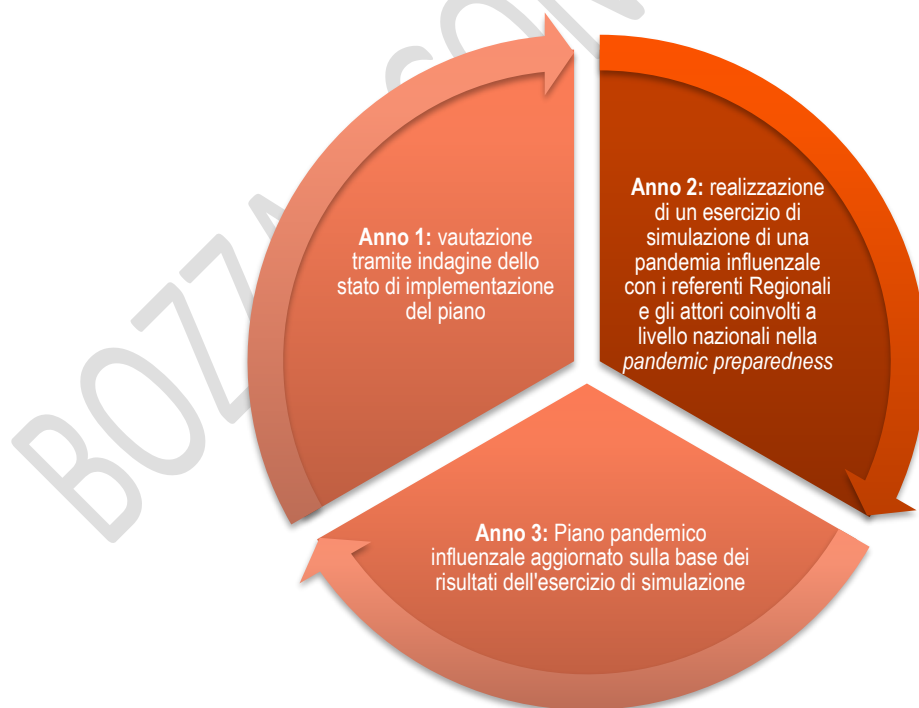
BOZZA

Anno 1: vautazione tramite indagine dello stato di implementazione del piano

Anno 2: realizzazione di un esercizio di simulazione di una pandemia influenzale con i referenti Regionali e gli attori coinvolti a livello nazionali nella pandemic preparedness

Anno 3: Piano pandemico influenzale aggiornato sulla base dei risultati dell'esercizio di simulazione